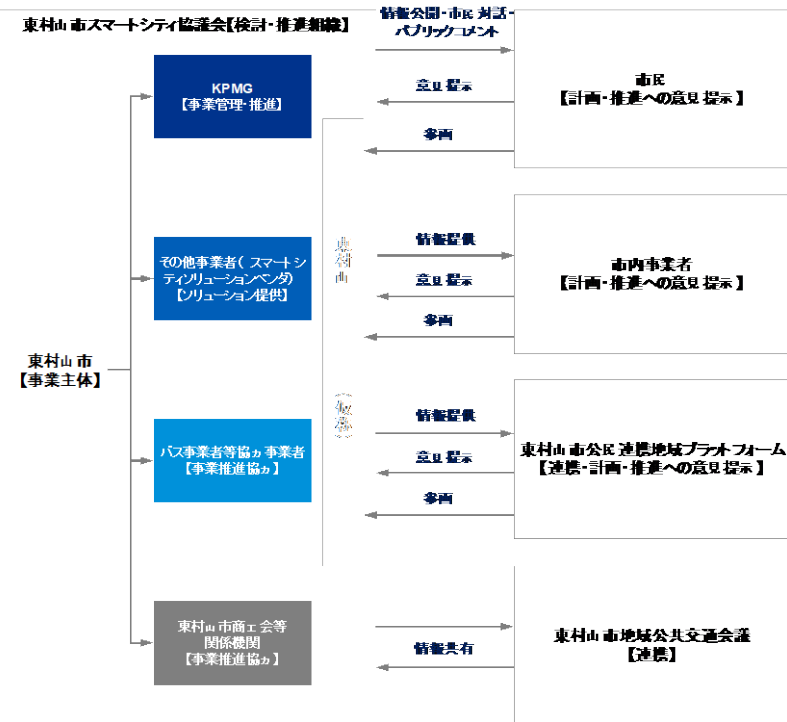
東村山市スマートシティ協議会【検討・推進組織】

東村山市
【事業主体】

KPMG
【事業管理・推進】

その他事業者（スマートシティソリューションベンダ）
【ソリューション提供】

バス事業者等協力事業者
【事業推進協力】

東村山市商工会等
関係機関
【事業推進協力】

情報公開・市民対話・パブリックコメント

意見提示

参画

市民
【計画・推進への意見提示】

情報提供

意見提示

参画

市内事業者
【計画・推進への意見提示】

情報提供

意見提示

参画

東村山市公民連携地域プラットフォーム
【連携・計画・推進への意見提示】

情報共有

東村山市地域公共交通会議
【連携】